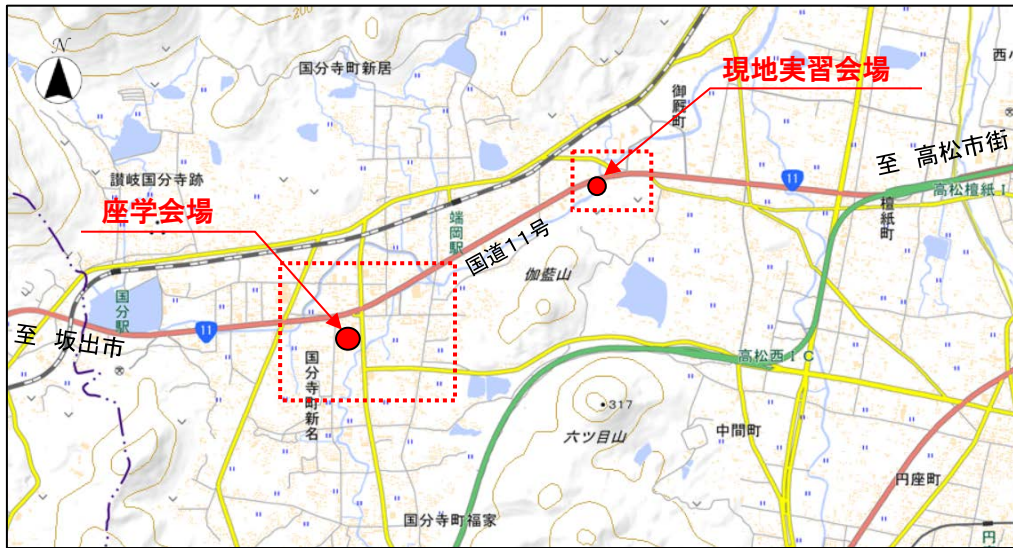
N

200

国分寺町新居

現地実習会場

御厩町

西ハ

讃岐国分寺跡

至 高松市街

11

高松檀紙 I

座学会場

端岡駅

国道11号

檀紙町

伽藍山

国分駅

至 坂出市

11

高松西 I C

国分寺町新名

317

六ツ目山

中間町

円座町

国分寺町福家

円